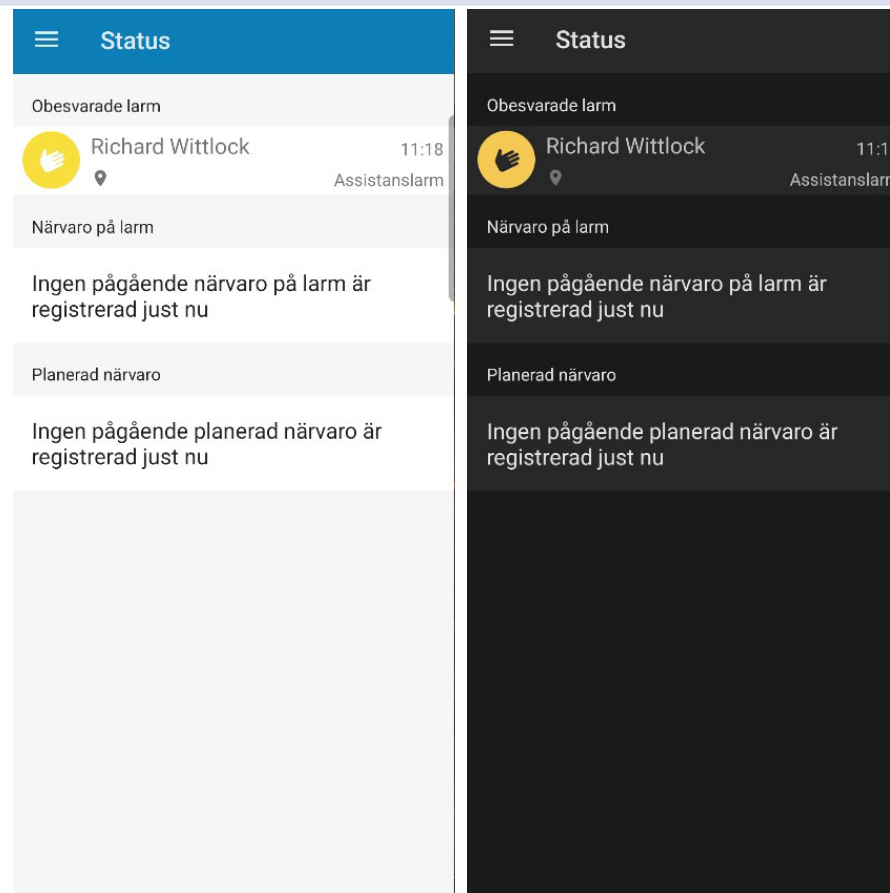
Status

Obesvarade larm

Richard Wittlock 11:18
Assistanslarm

Närvaro på larm

Ingen pågående närvaro på larm är registrerad just nu

Planerad närvaro

Ingen pågående planerad närvaro är registrerad just nu

Status

Obesvarade larm

Richard Wittlock 11:1
Assistanslarr

Närvaro på larm

Ingen pågående närvaro på larm är registrerad just nu

Planerad närvaro

Ingen pågående planerad närvaro är registrerad just nu